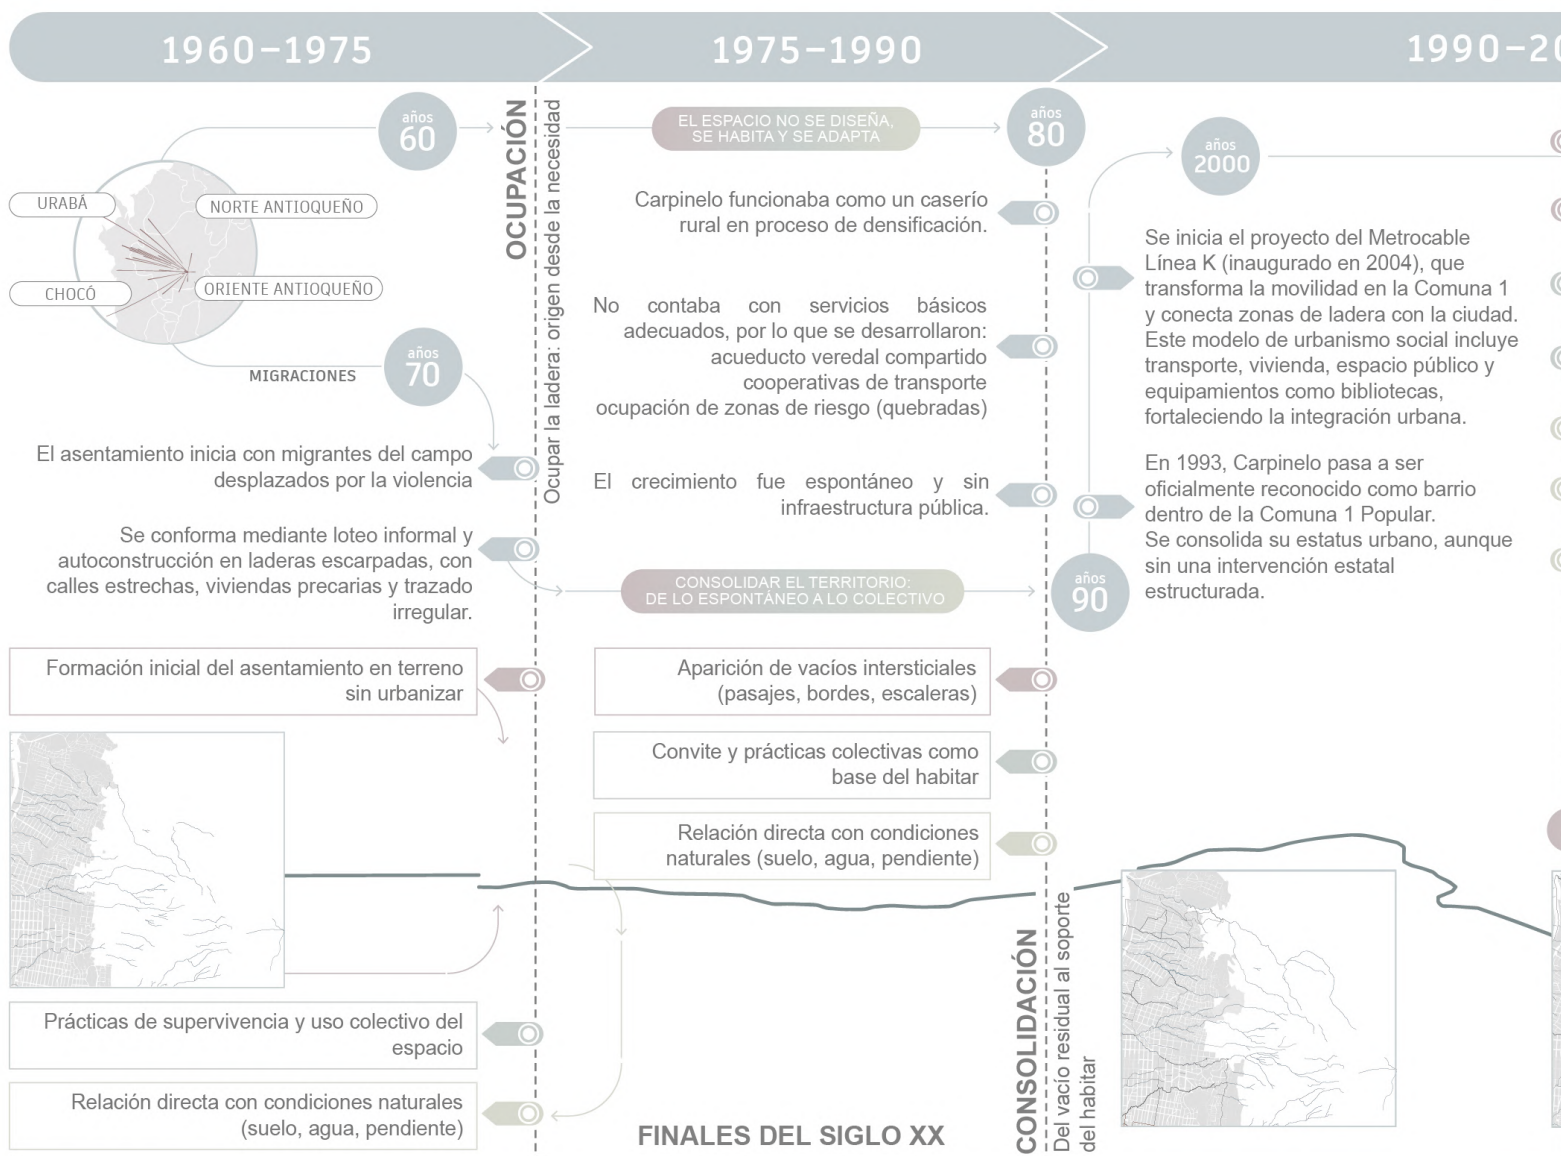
1960–1975

1975–1990

1990–20

años 60

URABÁ

NORTE ANTIOQUEÑO

CHOCÓ

ORIENTE ANTIOQUEÑO

MIGRACIONES

años 70

El asentamiento inicia con migrantes del campo desplazados por la violencia

Se conforma mediante loteo informal y autoconstrucción en laderas escarpadas, con calles estrechas, viviendas precarias y trazado irregular.

Formación inicial del asentamiento en terreno sin urbanizar

Prácticas de supervivencia y uso colectivo del espacio

Relación directa con condiciones naturales (suelo, agua, pendiente)

OCUPACIÓN
Ocupar la ladera: origen desde la necesidad

EL ESPACIO NO SE DISEÑA, SE HABITA Y SE ADAPTA

años 80

Carpinelo funcionaba como un caserío rural en proceso de densificación.

No contaba con servicios básicos adecuados, por lo que se desarrollaron: acueducto veredal compartido cooperativas de transporte ocupación de zonas de riesgo (quebradas)

El crecimiento fue espontáneo y sin infraestructura pública.

CONSOLIDAR EL TERRITORIO: DE LO ESPONTÁNEO A LO COLECTIVO

años 90

Aparición de vacíos intersticiales (pasajes, bordes, escaleras)

Convite y prácticas colectivas como base del habitar

Relación directa con condiciones naturales (suelo, agua, pendiente)

FINALES DEL SIGLO XX

CONSOLIDACIÓN
Del vacío residual al soporte del habitar

años 2000

Se inicia el proyecto del Metrocable Línea K (inaugurado en 2004), que transforma la movilidad en la Comuna 1 y conecta zonas de ladera con la ciudad. Este modelo de urbanismo social incluye transporte, vivienda, espacio público y equipamientos como bibliotecas, fortaleciendo la integración urbana.

En 1993, Carpinelo pasa a ser oficialmente reconocido como barrio dentro de la Comuna 1 Popular.
Se consolida su estatus urbano, aunque sin una intervención estatal estructurada.